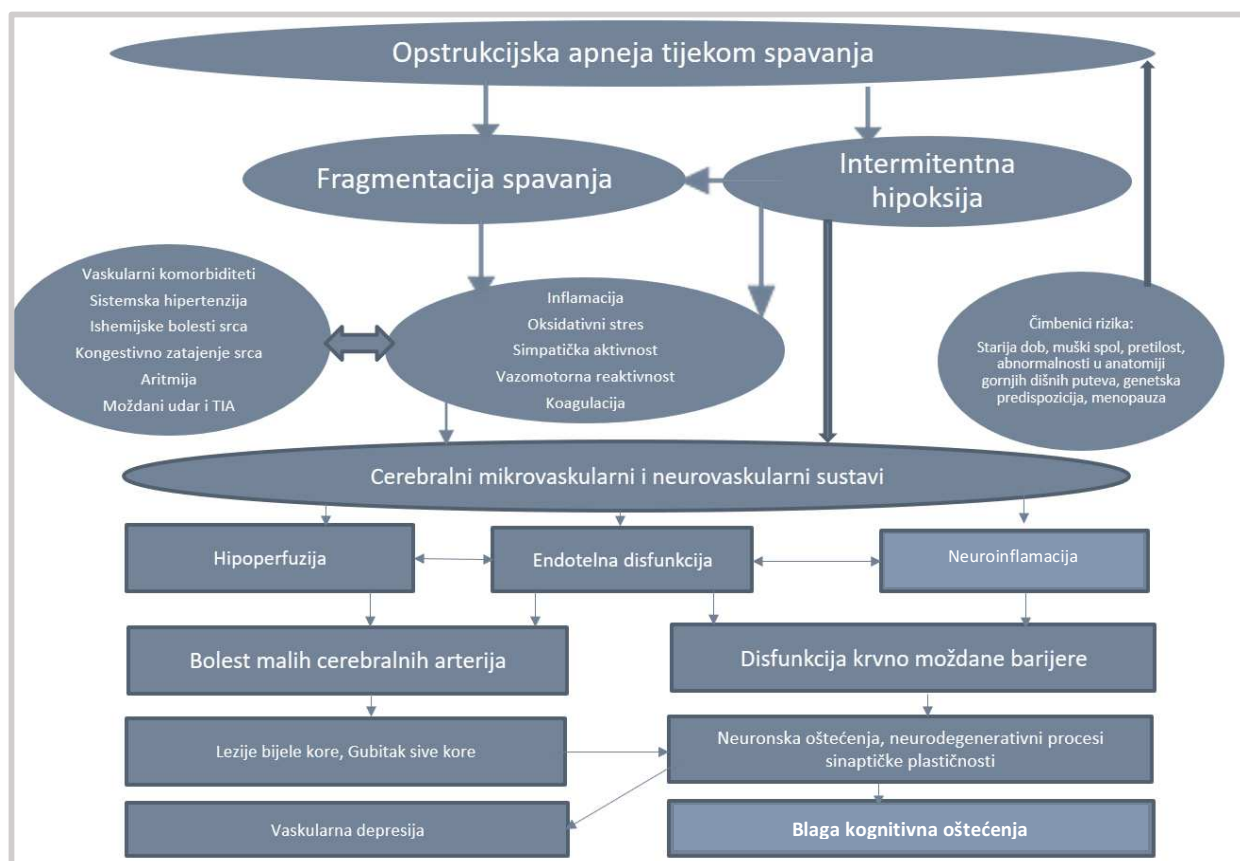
Opstrukcijska apneja tijekom spavanja

Fragmentacija spavanja

Intermitentna hipoksija

Vaskularni komorbiditeti
Sistemska hipertenzija
Ishemijske bolesti srca
Kongestivno zatajenje srca
Aritmija
Moždani udar i TIA

Inflamacija
Oksidativni stres
Simpatička aktivnost
Vazomotorna reaktivnost
Koagulacija

Čimbenici rizika:
Starija dob, muški spol, pretilost, abnormalnosti u anatomiji gornjih dišnih puteva, genetska predispozicija, menopauza

Cerebralni mikrovaskularni i neurovaskularni sustavi

Hipoperfuzija

Endotelna disfunkcija

Neuroinflamacija

Bolest malih cerebralnih arterija

Disfunkcija krvno moždane barijere

Lezije bijele kore, Gubitak sive kore

Neuronska oštećenja, neurodegenerativni procesi sinaptičke plastičnosti

Vaskularna depresija

Blaga kognitivna oštećenja